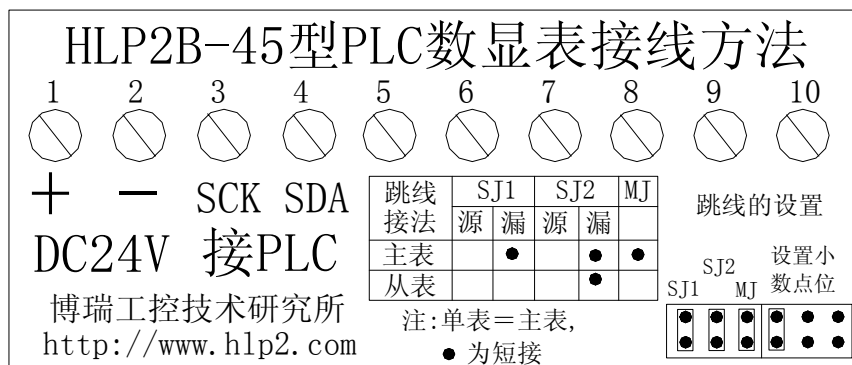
HLP2B-45型PLC数显表接线方法

1 2 3 4 5 6 7 8 9 10

+ − SCK SDA

DC24V 接PLC

| 跳线接法 | SJ1 源 | SJ1 漏 | SJ2 源 | SJ2 漏 | MJ |
|---|---|---|---|---|---|
| 主表 | | ● | | ● | ● |
| 从表 | | | | ● | |

注:单表=主表,
● 为短接

跳线的设置

SJ2
SJ1 MJ

设置小数点位

博瑞工控技术研究所
http://www.hlp2.com